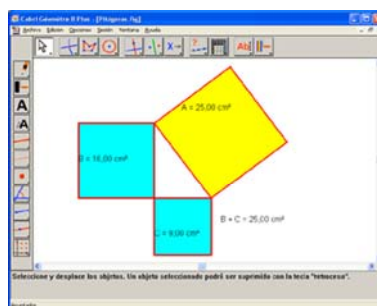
Cabri Géomètre II Plus - [Pitágoras.fig]

Archivo Edición Opciones Sesión Ventana Ayuda

A = 25,00 cm²

B = 16,00 cm²

C = 9,00 cm²

B + C = 25,00 cm²

Seleccione y desplace los objetos. Un objeto seleccionado podrá ser suprimido con la tecla "retroceso".